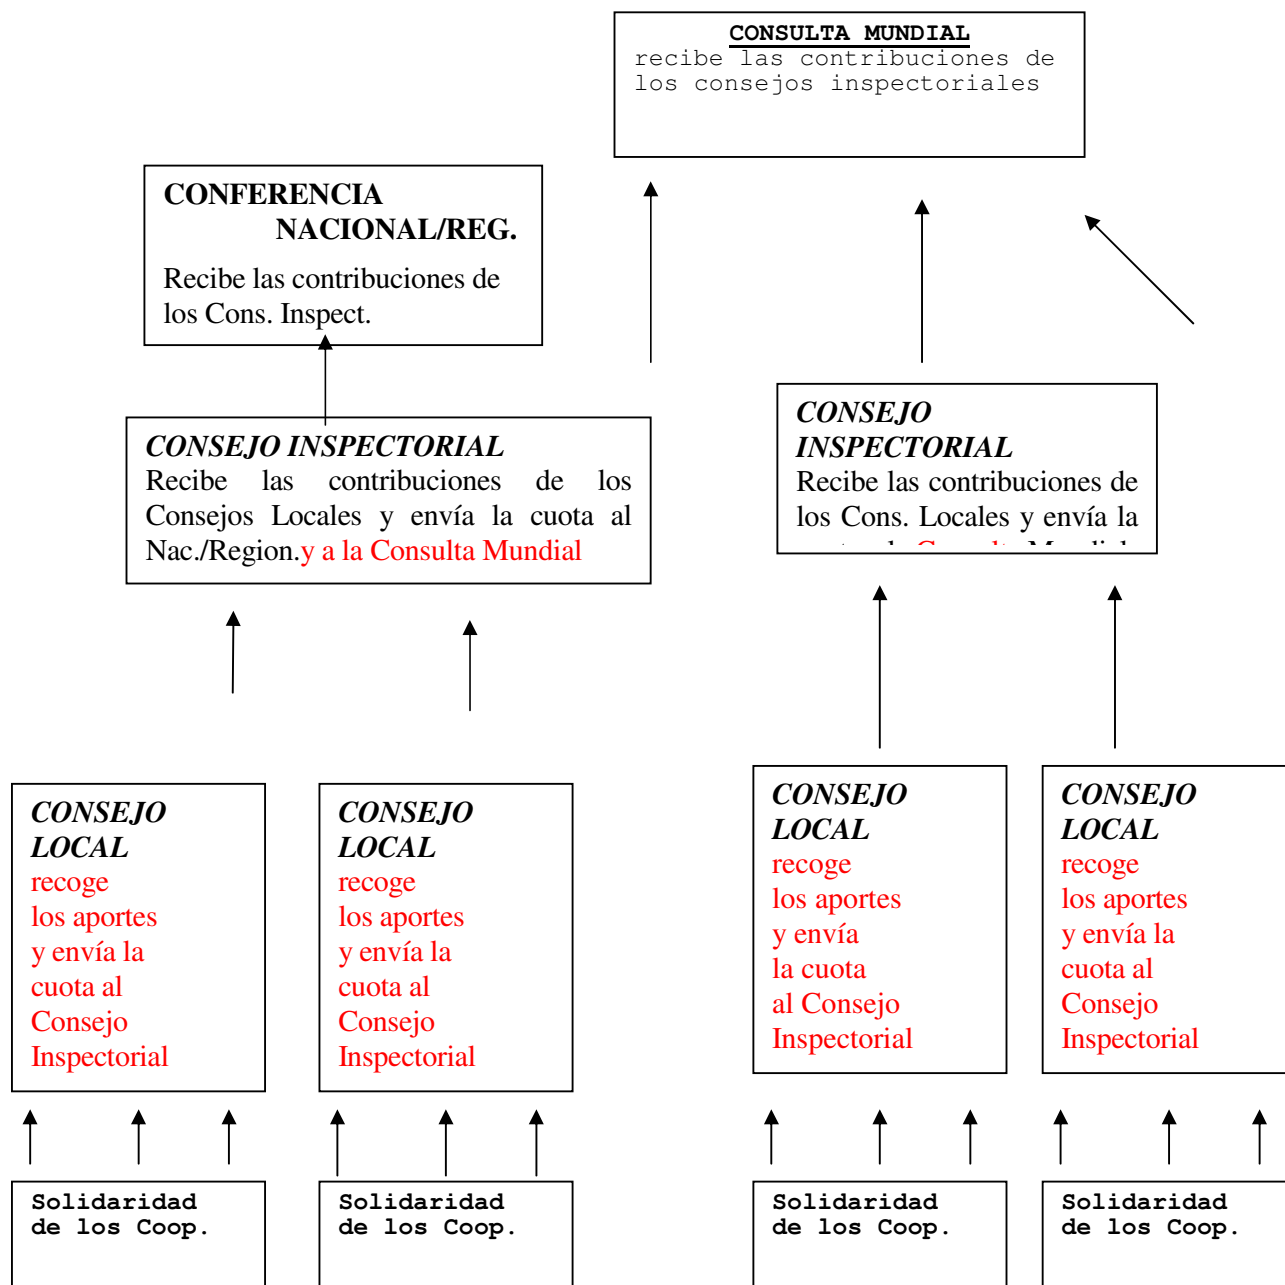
CONSULTA MUNDIAL
recibe las contribuciones de los consejos inspectoriales

CONFERENCIA NACIONAL/REG.

Recibe las contribuciones de los Cons. Inspect.

CONSEJO INSPECTORIAL
Recibe las contribuciones de los Consejos Locales y envía la cuota al Nac./Region.y a la Consulta Mundial

CONSEJO INSPECTORIAL
Recibe las contribuciones de los Cons. Locales y envía la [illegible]

CONSEJO LOCAL
recoge los aportes y envía la cuota al Consejo Inspectorial

CONSEJO LOCAL
recoge los aportes y envía la cuota al Consejo Inspectorial

CONSEJO LOCAL
recoge los aportes y envía la cuota al Consejo Inspectorial

CONSEJO LOCAL
recoge los aportes y envía la cuota al Consejo Inspectorial

Solidaridad de los Coop.

Solidaridad de los Coop.

Solidaridad de los Coop.

Solidaridad de los Coop.